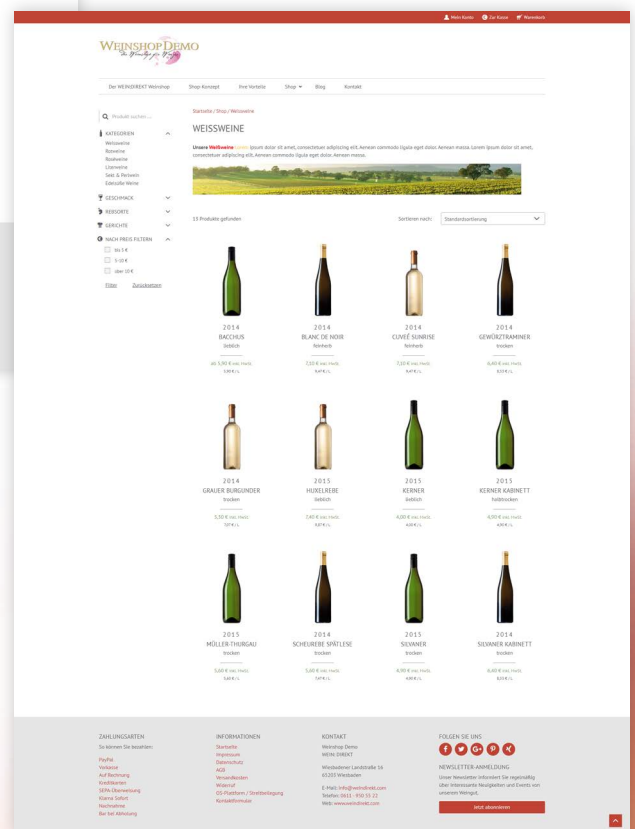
Mein Konto  Zur Kasse  Warenkorb

WEINSHOP DEMO
Ihr Weinshop für Weine

Der WEINDIREKT Weinshop  Shop-Konzept  Ihre Vorteile  Shop  Blog  Kontakt

Produkt suchen ...

KATEGORIEN
Weissweine
Rotweine
Roséweine
Likörweine
Sekt & Perlwein
Edelsüße Weine

GESCHMACK
REBSORTE
GERICHTE
NACH PREIS FILTERN
bis 5 €
5–10 €
über 10 €
Filter  Zurücksetzen

Startseite / Shop / Weissweine

WEISSWEINE

Unsere Weißweine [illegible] ipsum dolor sit amet, consectetuer adipiscing elit. Aenean commodo ligula eget dolor. Aenean massa. Lorem ipsum dolor sit amet, consectetuer adipiscing elit. Aenean commodo ligula eget dolor. Aenean massa.

13 Produkte gefunden

Sortieren nach: Standardsortierung

2014
BACCHUS
lieblich
ab 5,90 € inkl. MwSt.
7,86 € / L

2014
BLANC DE NOIR
feinherb
7,10 € inkl. MwSt.
9,47 € / L

2014
CUVÉE SUNRISE
feinherb
7,10 € inkl. MwSt.
9,47 € / L

2014
GEWÜRZTRAMINER
trocken
6,40 € inkl. MwSt.
8,53 € / L

2014
GRAUER BURGUNDER
trocken
5,50 € inkl. MwSt.
7,33 € / L

2015
HUXELREBE
lieblich
7,40 € inkl. MwSt.
9,87 € / L

2015
KERNER
lieblich
4,80 € inkl. MwSt.
6,40 € / L

2015
KERNER KABINETT
halbtrocken
4,80 € inkl. MwSt.
6,40 € / L

2015
MÜLLER-THURGAU
trocken
5,60 € inkl. MwSt.
7,47 € / L

2014
SCHEUREBE SPÄTLESE
trocken
5,60 € inkl. MwSt.
7,47 € / L

2015
SILVANER
trocken
4,90 € inkl. MwSt.
6,53 € / L

2014
SILVANER KABINETT
trocken
6,40 € inkl. MwSt.
8,53 € / L

ZAHLUNGSARTEN
So können Sie bezahlen:
PayPal
Vorkasse
Auf Rechnung
Kreditkarten
SEPA-Überweisung
Klarna Sofort
Nachnahme
Bar bei Abholung

INFORMATIONEN
Startseite
Impressum
Datenschutz
AGB
Versandkosten
Widerruf
OS-Plattform / Streitbeilegung
Kontaktformular

KONTAKT
Weinshop Demo
WEIN DIREKT
Wiesbadener Landstraße 16
65203 Wiesbaden
E-Mail: info@weindirekt.com
Telefon: 0611 - 450 55 23
Web: www.weindirekt.com

FOLGEN SIE UNS

NEWSLETTER-ANMELDUNG
Unser Newsletter informiert Sie regelmäßig über interessante Neuigkeiten und Events von unserem Weingut.
Jetzt abonnieren